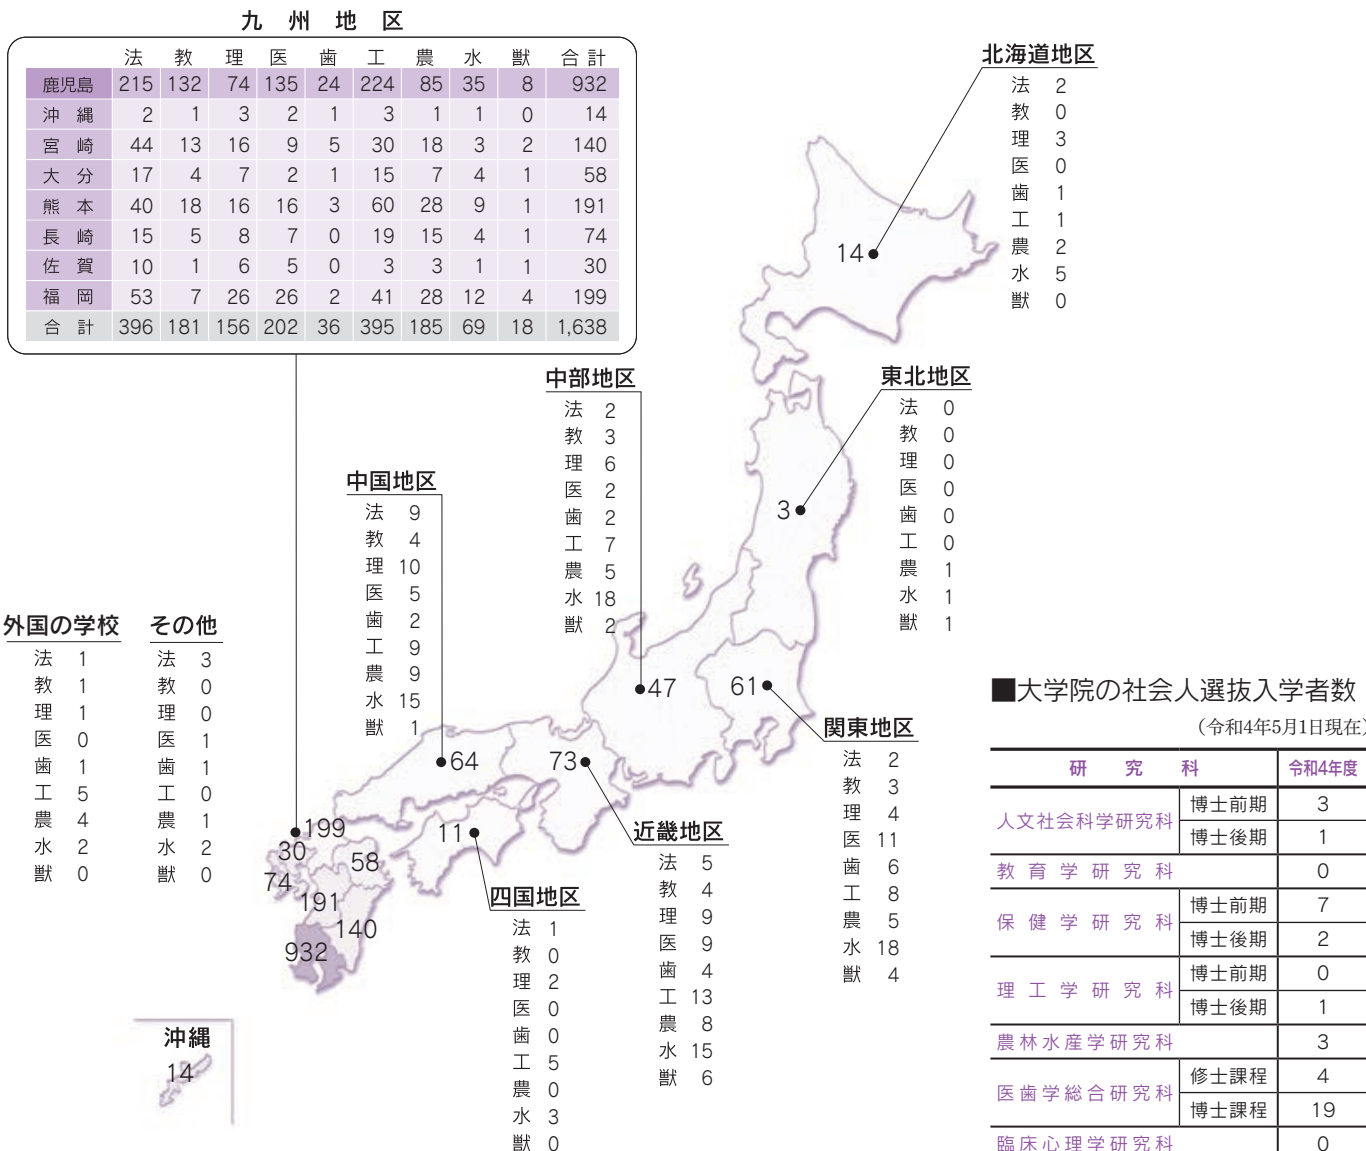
九 州 地 区

| | 法 | 教 | 理 | 医 | 歯 | 工 | 農 | 水 | 獣 | 合 計 |
|---|---|---|---|---|---|---|---|---|---|---|
| 鹿児島 | 215 | 132 | 74 | 135 | 24 | 224 | 85 | 35 | 8 | 932 |
| 沖 縄 | 2 | 1 | 3 | 2 | 1 | 3 | 1 | 1 | 0 | 14 |
| 宮 崎 | 44 | 13 | 16 | 9 | 5 | 30 | 18 | 3 | 2 | 140 |
| 大 分 | 17 | 4 | 7 | 2 | 1 | 15 | 7 | 4 | 1 | 58 |
| 熊 本 | 40 | 18 | 16 | 16 | 3 | 60 | 28 | 9 | 1 | 191 |
| 長 崎 | 15 | 5 | 8 | 7 | 0 | 19 | 15 | 4 | 1 | 74 |
| 佐 賀 | 10 | 1 | 6 | 5 | 0 | 3 | 3 | 1 | 1 | 30 |
| 福 岡 | 53 | 7 | 26 | 26 | 2 | 41 | 28 | 12 | 4 | 199 |
| 合 計 | 396 | 181 | 156 | 202 | 36 | 395 | 185 | 69 | 18 | 1,638 |

北海道地区
法 2
教 0
理 3
医 0
歯 1
工 1
農 2
水 5
獣 0

14

中部地区
法 2
教 3
理 6
医 2
歯 2
工 7
農 5
水 18
獣 2

東北地区
法 0
教 0
理 0
医 0
歯 0
工 0
農 1
水 1
獣 1

3

中国地区
法 9
教 4
理 10
医 5
歯 2
工 9
農 9
水 15
獣 1

外国の学校
法 1
教 1
理 1
医 0
歯 1
工 5
農 4
水 2
獣 0

その他
法 3
教 0
理 0
医 1
歯 1
工 0
農 1
水 2
獣 0

47
61
64
73
11
199
30
58
74
191
140
932

関東地区
法 2
教 3
理 4
医 11
歯 6
工 8
農 5
水 18
獣 4

近畿地区
法 5
教 4
理 9
医 9
歯 4
工 13
農 8
水 15
獣 6

四国地区
法 1
教 0
理 2
医 0
歯 0
工 5
農 0
水 3
獣 0

沖縄
14

■大学院の社会人選抜入学者数
(令和4年5月1日現在)

| 研 究 科 | | 令和4年度 |
|---|---|---|
| 人文社会科学研究科 | 博士前期 | 3 |
| | 博士後期 | 1 |
| 教育学研究科 | | 0 |
| 保健学研究科 | 博士前期 | 7 |
| | 博士後期 | 2 |
| 理工学研究科 | 博士前期 | 0 |
| | 博士後期 | 1 |
| 農林水産学研究科 | | 3 |
| 医歯学総合研究科 | 修士課程 | 4 |
| | 博士課程 | 19 |
| 臨床心理学研究科 | | 0 |